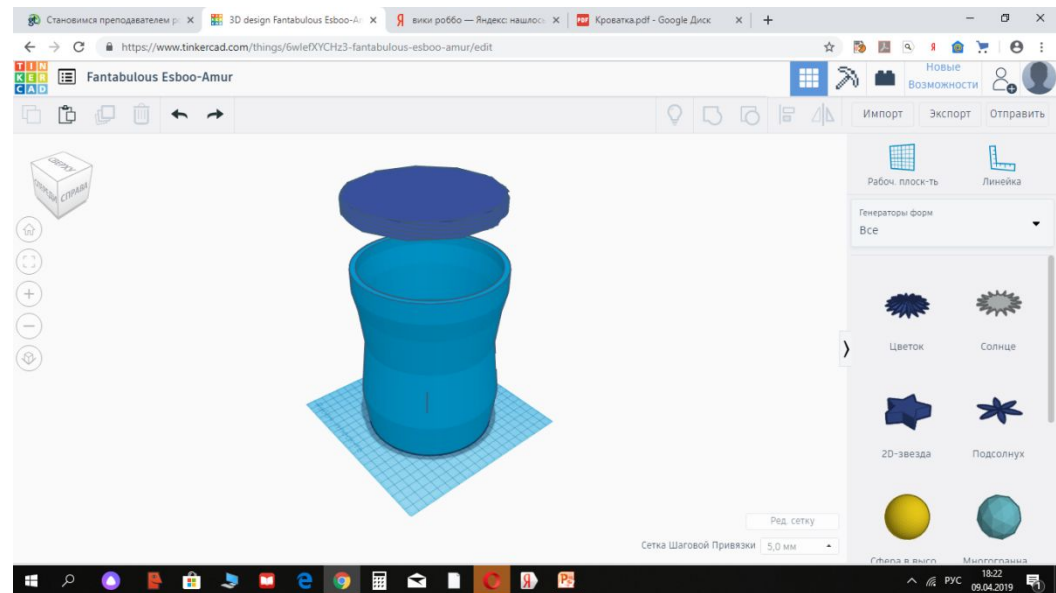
Становимся преподавателем р
3D design Fantabulous Esboo-A
вики роббо — Яндекс: нашлось
Кроватка.pdf - Google Диск

https://www.tinkercad.com/things/6wlefXYCHz3-fantabulous-esboo-amur/edit

TIN
KER
CAD

Fantabulous Esboo-Amur

Новые Возможности

Импорт
Экспорт
Отправить

СВЕРХУ
СПЕРЕДИ
СПРАВА

Рабоч. плоск-ть
Линейка

Генераторы форм
Все

Цветок
Солнце
2D-звезда
Подсолнух
Сфера в высо
Многогранна

Ред. сетку
Сетка Шаговой Привязки
5,0 мм

РУС
18:22
09.04.2019